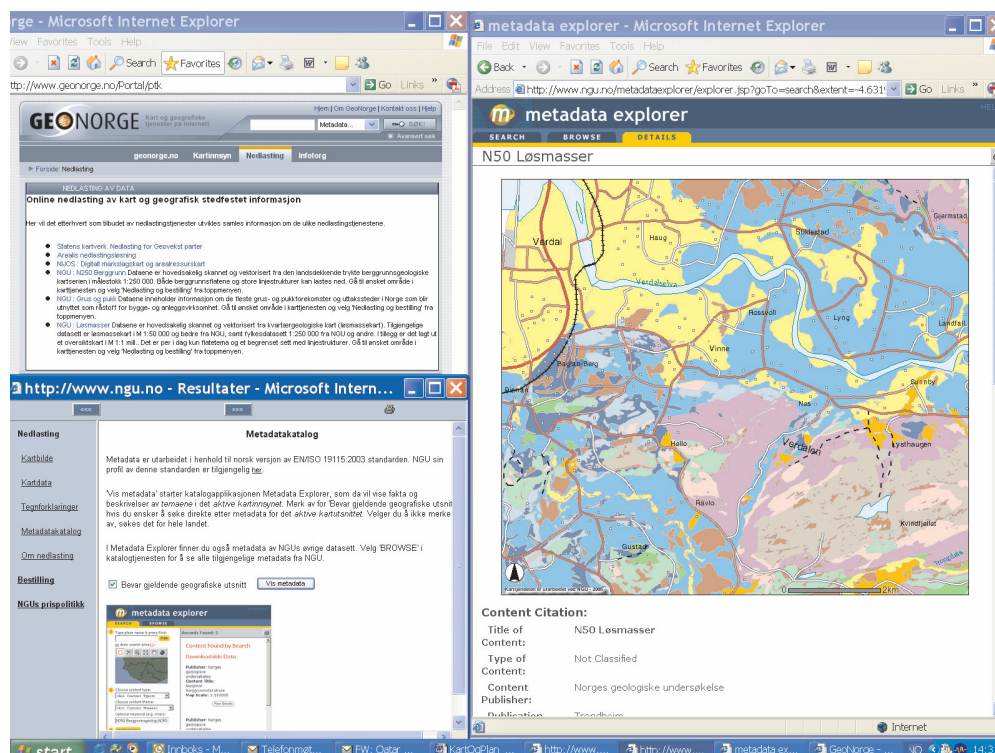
rge - Microsoft Internet Explorer
View Favorites Tools Help
Search Favorites
http://www.geonorge.no/Portal/ptk
Go Links

Hjem | Om GeoNorge | Kontakt oss | Hjelp
GEONORGE Kart og geografisk informasjon på internett
Metadata... SØK!
Avansert søk
geonorge.no Kartinnsyn Nedlasting Infotorg
Forside: Nedlasting

NEDLASTING AV DATA
Online nedlasting av kart og geografisk stedfestet informasjon

Her vil det etterhvert som tilbudet av nedlastingstjenester utvikles samles informasjon om de ulike nedlastingstjenestene.

Statens kartverk: Nedlasting for Geovekst parter
Arealis nedlastingsløsning
NIJOS : Digitalt markslagskart og arealressurskart
NGU : N250 Berggrunn Dataene er hovedsakelig skannet og vektorisert fra den landsdekkende trykte berggrunnsgeologiske kartserien i målestokk 1:250 000. Både berggrunnsflatene og store linjestrukturer kan lastes ned. Gå til ønsket område i karttjenesten og velg 'Nedlasting og bestilling' fra toppmenyen.
NGU : Grus og pukk Dataene inneholder informasjon om de fleste grus- og pukkforekomster og uttaksteder i Norge som blir utnyttet som råstoff for bygge- og anleggsvirksomhet. Gå til ønsket område i karttjenesten og velg 'Nedlasting og bestilling' fra toppmenyen.
NGU : Løsmasser Dataene er hovedsakelig skannet og vektorisert fra kvartærgeologiske kart (løsmassekart). Tilgjengelige datasett er løsmassekart i M 1:50 000 og bedre fra NGU, samt fylkesdatasett 1:250 000 fra NGU og andre. I tillegg er det lagt ut et oversiktskart i M 1:1 mill.. Det er per i dag kun flatetema og et begrenset sett med linjestrukturer. Gå til ønsket område i karttjenesten og velg 'Nedlasting og bestilling' fra toppmenyen.

http://www.ngu.no - Resultater - Microsoft Intern...
<<< >>>
Nedlasting
Kartbilde
Kartdata
Tegnforklaringer
Metadatakatalog
Om nedlasting
Bestilling
NGUs prispolitikk

Metadatakatalog

Metadata er utarbeidet i henhold til norsk versjon av EN/ISO 19115:2003 standarden. NGU sin profil av denne standarden er tilgjengelig her.

'Vis metadata' starter katalogapplikasjonen Metadata Explorer, som da vil vise fakta og beskrivelser av temaene i det aktive kartinnsynet. Merk av for Bevar gjeldende geografiske utsnitt hvis du ønsker å søke direkte etter metadata for det aktive kartutsnittet. Velger du å ikke merke av, søkes det for hele landet.

I Metadata Explorer finner du også metadata av NGUs øvrige datasett. Velg 'BROWSE' i katalogtjenesten for å se alle tilgjengelige metadata fra NGU.

Bevar gjeldende geografiske utsnitt Vis metadata

metadata explorer

metadata explorer - Microsoft Internet Explorer
File Edit View Favorites Tools Help
Back Search Favorites
Address http://www.ngu.no/metadataexplorer/explorer.jsp?goTo=search&extent=-4.631
Go Links
metadata explorer
SEARCH BROWSE DETAILS
N50 Løsmasser
Verdal Haug Stiklestad Gjermstad Verdalselva Rossvoll Lyng Landfall Vinne Bergsli Berg Ness Nes Verdalen Lysthaugen Hallo Rävlo Kvindtjellet Gustad
Kartgrunnlaget er utarbeidet ved NGU - 2005
0 2km

Content Citation:
Title of Content: N50 Løsmasser
Type of Content: Not Classified
Content Publisher: Norges geologiske undersøkelse
Publication Trondheim

Internet
start Innboks - M... Telefonmøt... FW: Qatar ... KartOgPlan... http://www.... http://www.... metadata ex... GeoNorge -... 14:3